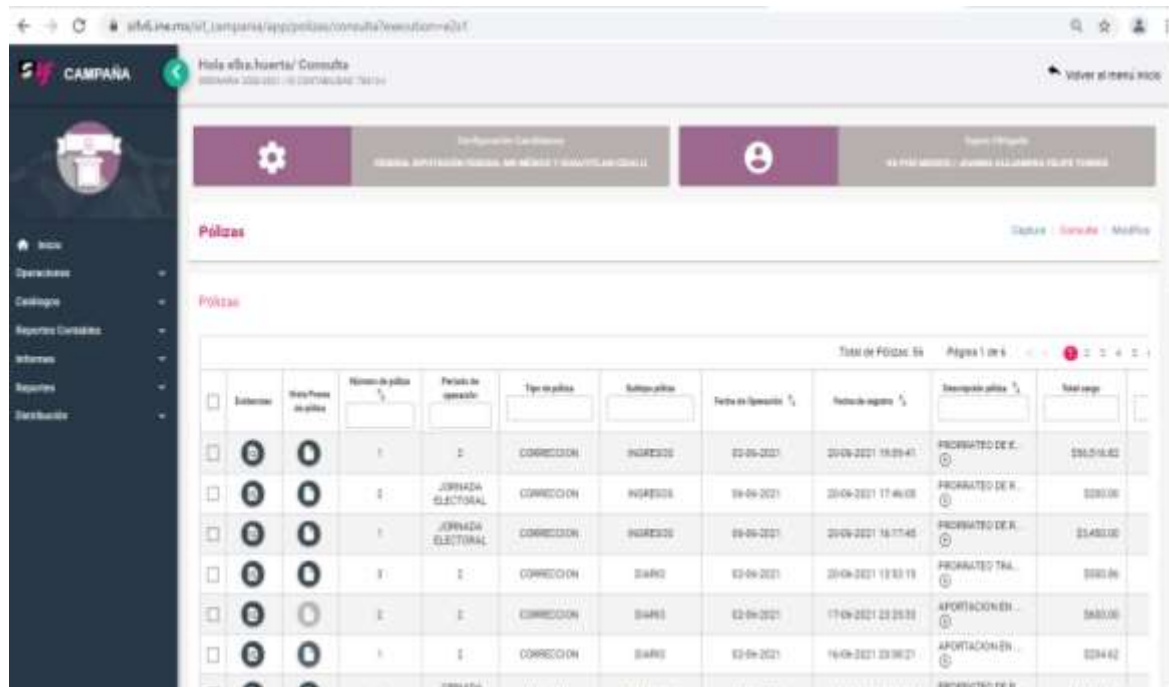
sif.v6.ine.mx/sif_campana/app/polizas/consulta?execution=e2s1

CAMPAÑA

Hola elba.huerta/ Consulta

Volver al menú inicio

Configuración Candidatos
FEDERAL DIPUTACIÓN FEDERAL MR MÉXICO / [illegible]

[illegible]

Inicio
Operaciones
Catálogos
Reportes Contables
Informes
Reportes
Distribución

Pólizas

Captura | Consulta | Modifica

Pólizas

Total de Pólizas: 56   Página 1 de 6

| | Evidencias | Hoja Prueba de póliza | Número de póliza | Periodo de operación | Tipo de póliza | Subtipo póliza | Fecha de Operación | Fecha de registro | Descripción póliza | Total cargo |
|---|---|---|---|---|---|---|---|---|---|---|
| | | | 1 | 2 | CORRECCION | INGRESOS | 02-06-2021 | 20-06-2021 19:09:41 | PRORRATEO DE E... | $50,516.82 |
| | | | 2 | JORNADA ELECTORAL | CORRECCION | INGRESOS | 06-06-2021 | 20-06-2021 17:46:08 | PRORRATEO DE R... | $280.00 |
| | | | 1 | JORNADA ELECTORAL | CORRECCION | INGRESOS | 06-06-2021 | 20-06-2021 16:17:48 | PRORRATEO DE R... | $3,480.00 |
| | | | 3 | 2 | CORRECCION | DIARIO | 02-06-2021 | 20-06-2021 12:53:15 | PRORRATEO TRA... | $583.86 |
| | | | 2 | 2 | CORRECCION | DIARIO | 02-06-2021 | 17-06-2021 23:25:33 | APORTACION EN ... | $600.00 |
| | | | 1 | 2 | CORRECCION | DIARIO | 02-06-2021 | 16-06-2021 23:08:21 | APORTACION EN ... | $234.62 |